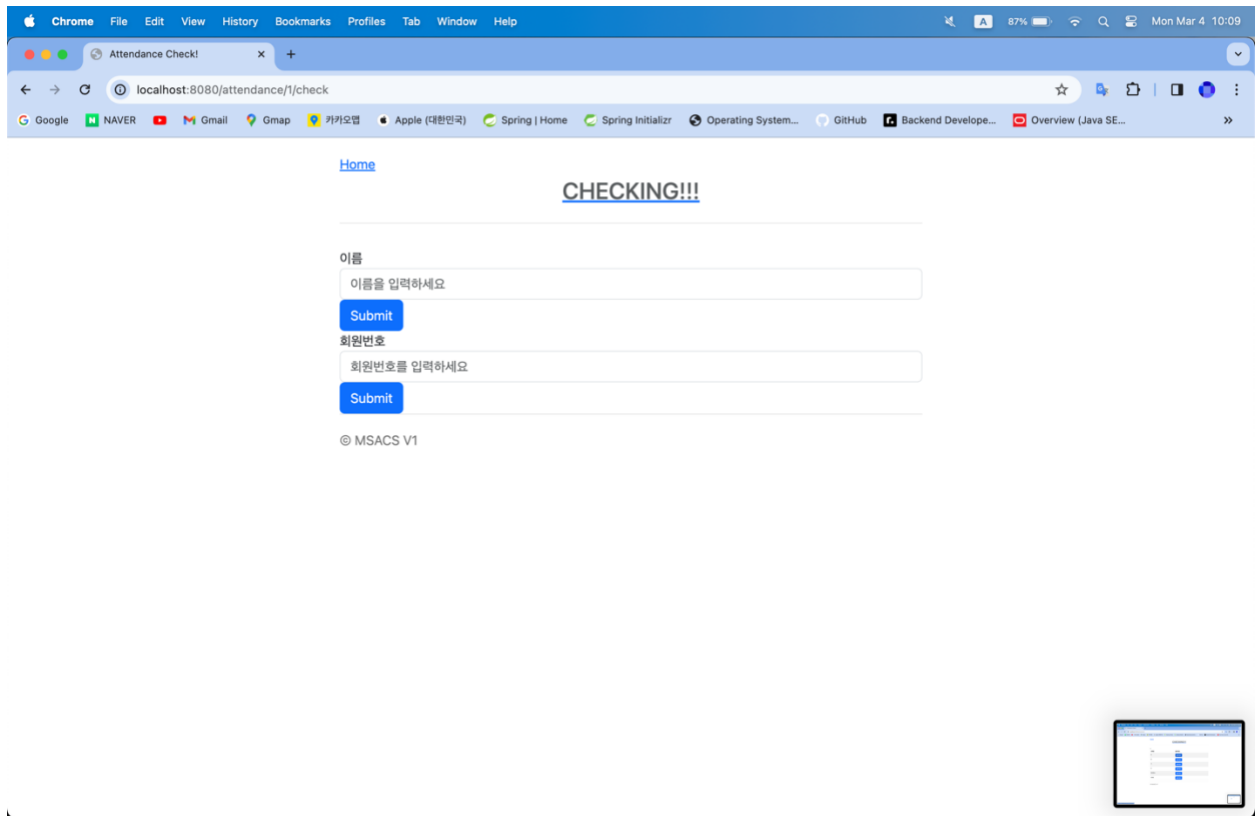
Chrome File Edit View History Bookmarks Profiles Tab Window Help

A 87% Mon Mar 4 10:09

Attendance Check! ×

localhost:8080/attendance/1/check

Google NAVER Gmail Gmap 카카오맵 Apple (대한민국) Spring | Home Spring Initializr Operating System... GitHub Backend Develope... Overview (Java SE...

Home

CHECKING!!!

이름

이름을 입력하세요

Submit

회원번호

회원번호를 입력하세요

Submit

© MSACS V1